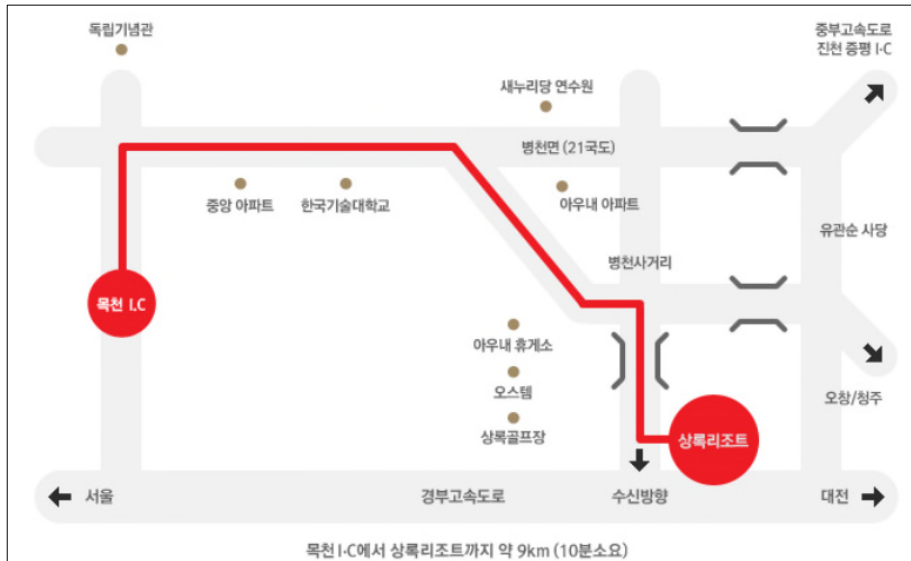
독립기념관

중부고속도로
진천 증평 I-C

새누리당 연수원

병천면 (21국도)

중앙 아파트

한국기술대학교

아우내 아파트

유관순 사당

병천사거리

목천 I.C

아우내 휴게소

오스템

상록골프장

상록리조트

오창/청주

서울

경부고속도로

수신방향

대전

목천 I-C에서 상록리조트까지 약 9km (10분소요)